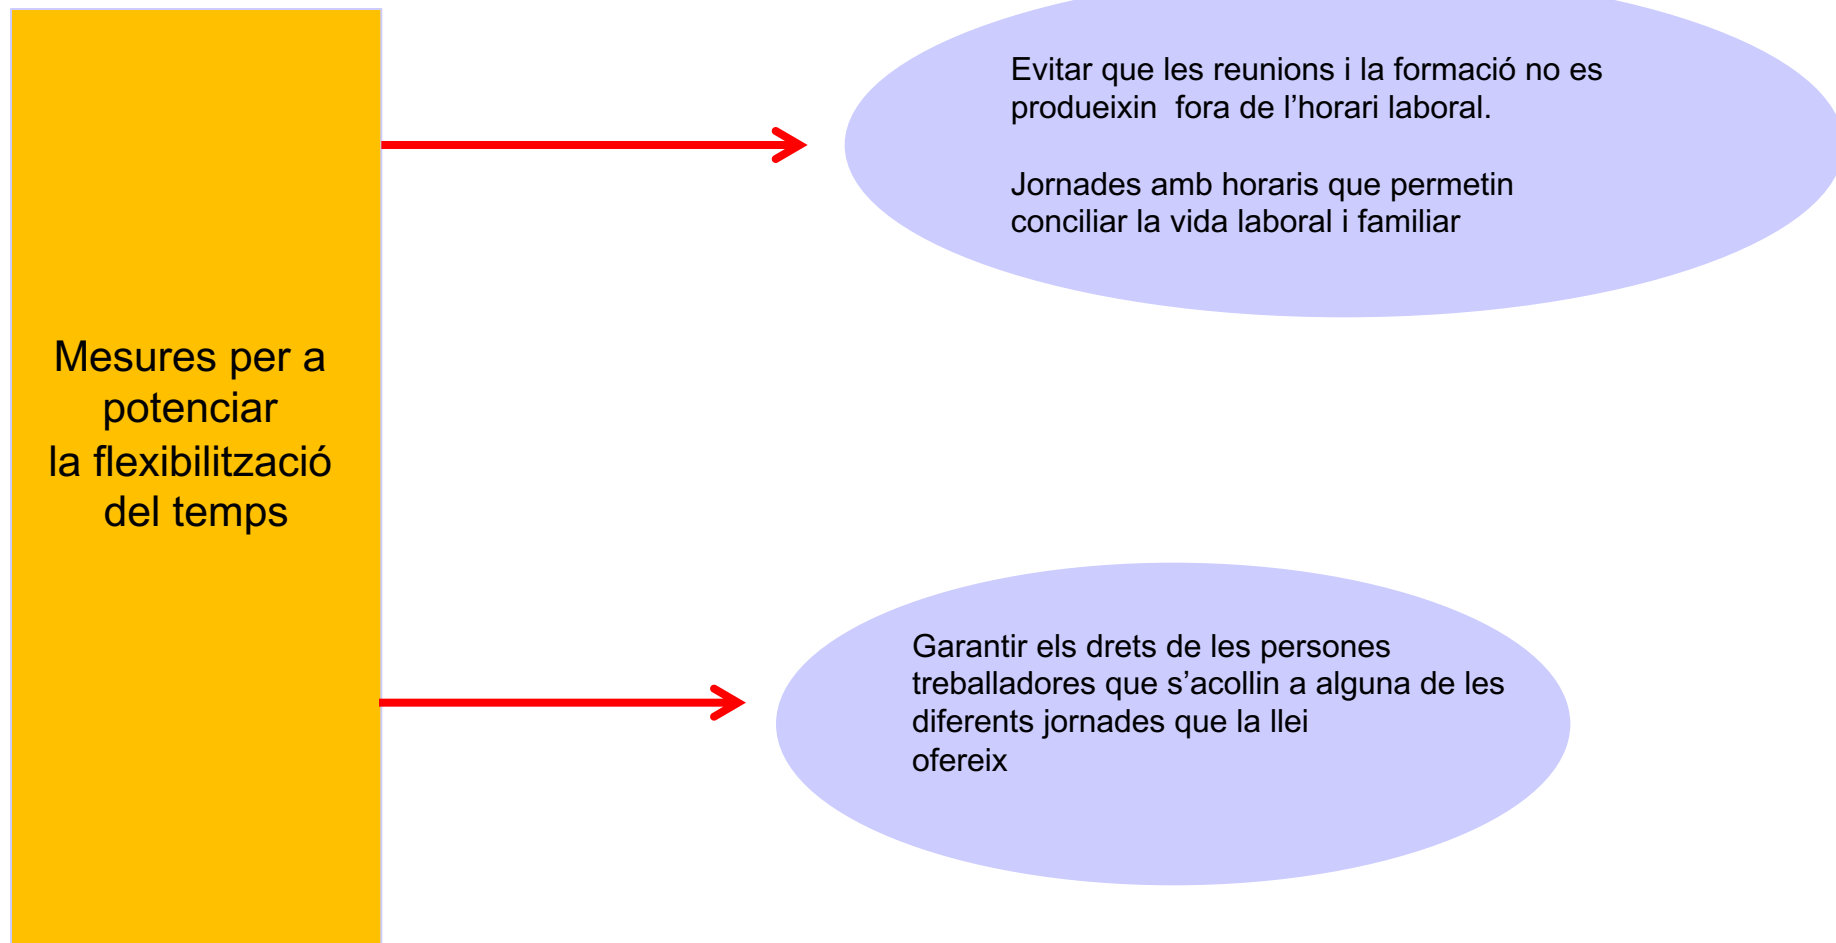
Mesures per a potenciar la flexibilització del temps

Evitar que les reunions i la formació no es produeixin fora de l’horari laboral.

Jornades amb horaris que permetin conciliar la vida laboral i familiar

Garantir els drets de les persones treballadores que s’acollin a alguna de les diferents jornades que la llei ofereix